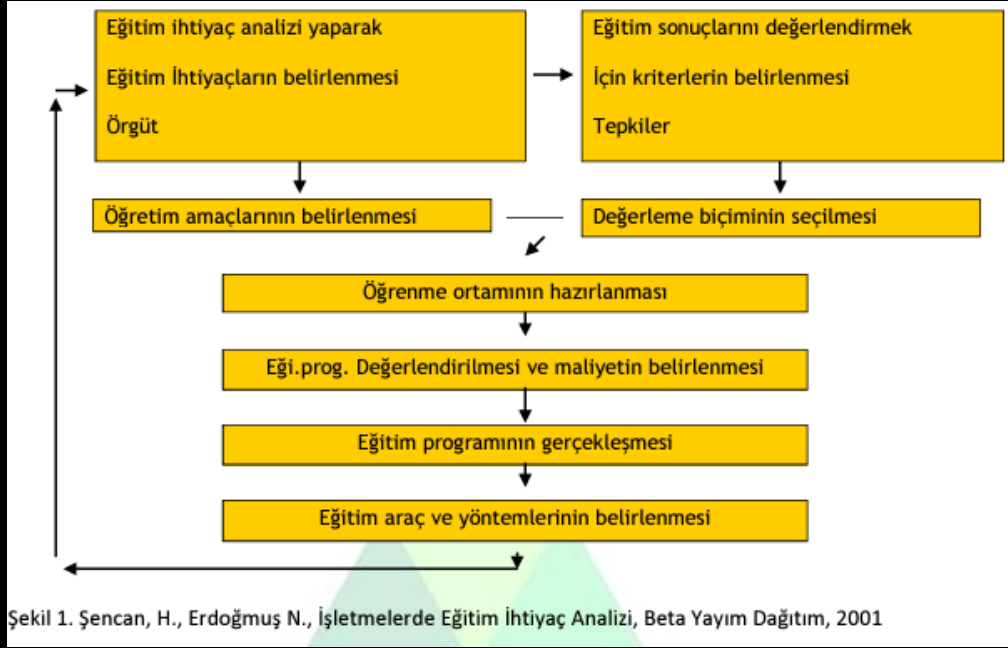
Eğitim ihtiyaç analizi yaparak

Eğitim İhtiyaçların belirlenmesi

Örgüt

Eğitim sonuçlarını değerlendirmek

İçin kriterlerin belirlenmesi

Tepkiler

Öğretim amaçlarının belirlenmesi

Değerleme biçiminin seçilmesi

Öğrenme ortamının hazırlanması

Eği.prog. Değerlendirilmesi ve maliyetin belirlenmesi

Eğitim programının gerçekleşmesi

Eğitim araç ve yöntemlerinin belirlenmesi

Şekil 1. Şencan, H., Erdoğmuş N., İşletmelerde Eğitim İhtiyaç Analizi, Beta Yayım Dağıtım, 2001